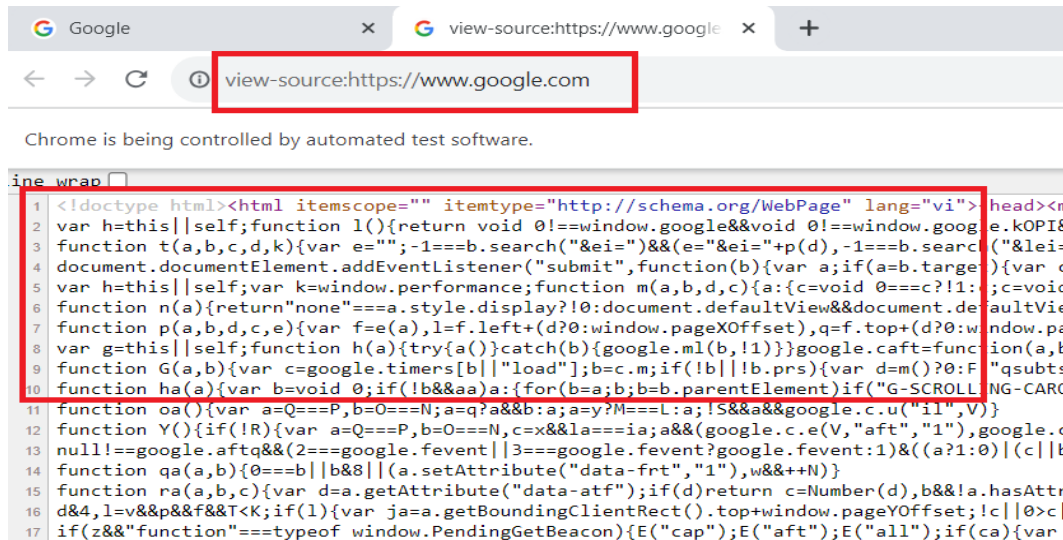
Google ×
view-source:https://www.google ×
+

view-source:https://www.google.com

Chrome is being controlled by automated test software.

ine wrap

1 <!doctype html><html itemscope="" itemtype="http://schema.org/WebPage" lang="vi"><head><m
2 var h=this||self;function l(){return void 0!==window.google&&void 0!==window.google.kOPI&
3 function t(a,b,c,d,k){var e="";-1===b.search("&ei=")&&(e="&ei="+p(d),-1===b.search("&lei=
4 document.documentElement.addEventListener("submit",function(b){var a;if(a=b.target){var c
5 var h=this||self;var k=window.performance;function m(a,b,d,c){a:{c=void 0===c?!1:c;c=void
6 function n(a){return"none"===a.style.display?!0:document.defaultView&&document.defaultVie
7 function p(a,b,d,c,e){var f=e(a),l=f.left+(d?0:window.pageXOffset),q=f.top+(d?0:window.pa
8 var g=this||self;function h(a){try{a()}catch(b){google.ml(b,!1)}}google.caft=function(a,b
9 function G(a,b){var c=google.timers[b||"load"];b=c.m;if(!b||!b.prs){var d=m()?0:F "qsubts
10 function ha(a){var b=void 0;if(!b&&aa)a:{for(b=a;b;b=b.parentElement)if("G-SCROLLING-CARO
11 function oa(){var a=Q===P,b=O===N;a=q?a&&b:a;a=y?M===L:a;!S&&a&&google.c.u("il",V)}
12 function Y(){if(!R){var a=Q===P,b=O===N,c=x&&la===ia;a&&(google.c.e(V,"aft","1"),google.c
13 null!==google.aftq&&(2===google.fevent||3===google.fevent?google.fevent:1)&((a?1:0)|(c||b
14 function qa(a,b){0===b||b&8||(a.setAttribute("data-frt","1"),w&&++N)}
15 function ra(a,b,c){var d=a.getAttribute("data-atf");if(d)return c=Number(d),b&&!a.hasAttr
16 d&4,l=v&&p&&f&&T<K;if(l){var ja=a.getBoundingClientRect().top+window.pageYOffset;!c||0>c|
17 if(z&&"function"===typeof window.PendingGetBeacon){E("cap");E("aft");E("all");if(ca){var